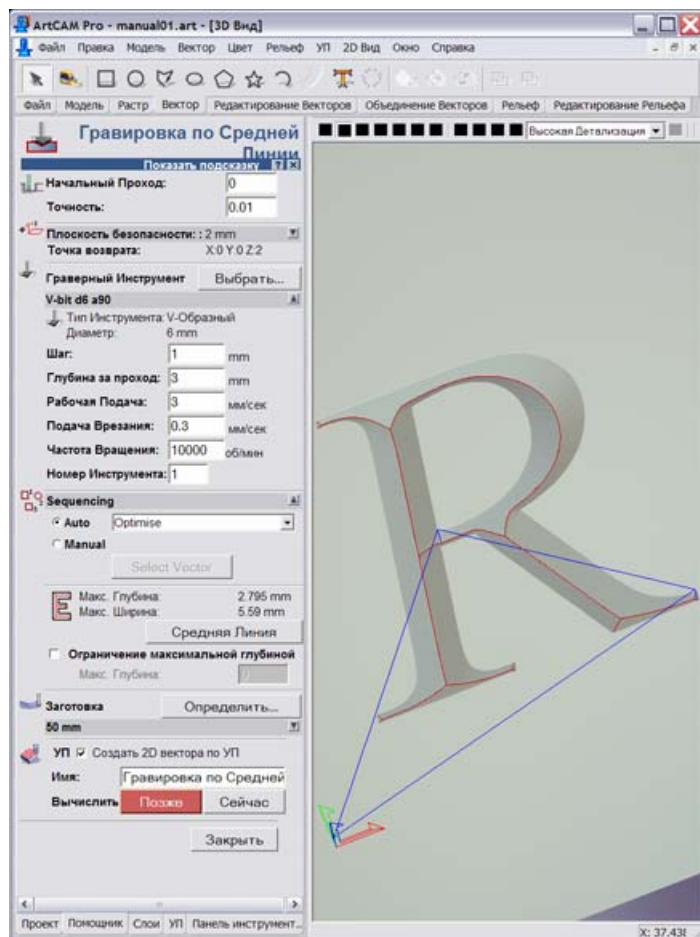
ArtCAM Pro - manual01.art - [3D Вид]

Файл Правка Модель Вектор Цвет Рельеф УП 2D Вид Окно Справка

Файл Модель Растр Вектор Редактирование Векторов Объединение Векторов Рельеф Редактирование Рельефа

Высокая Детализация

Гравировка по Средней Линии

Показать подсказку

Начальный Проход: 0
Точность: 0.01

Плоскость безопасности: : 2 mm
Точка возврата: X:0 Y:0 Z:2

Граверный Инструмент Выбрать...

V-bit d6 a90
Тип Инструмента: V-Образный
Диаметр: 6 mm

Шаг: 1 mm
Глубина за проход: 3 mm
Рабочая Подача: 3 мм/сек
Подача Врезания: 0.3 мм/сек
Частота Вращения: 10000 об/мин
Номер Инструмента: 1

Sequencing
Auto Optimise
Manual
Select Vector

Макс. Глубина: 2.795 mm
Макс. Ширина: 5.59 mm
Средняя Линия

Ограничение максимальной глубиной
Макс. Глубина: 0

Заготовка Определить...
50 mm

УП Создать 2D вектора по УП
Имя: Гравировка по Средней
Вычислить Позже Сейчас

Закрыть

Проект Помощник Слои УП Панель инструмент...

X: 37.438